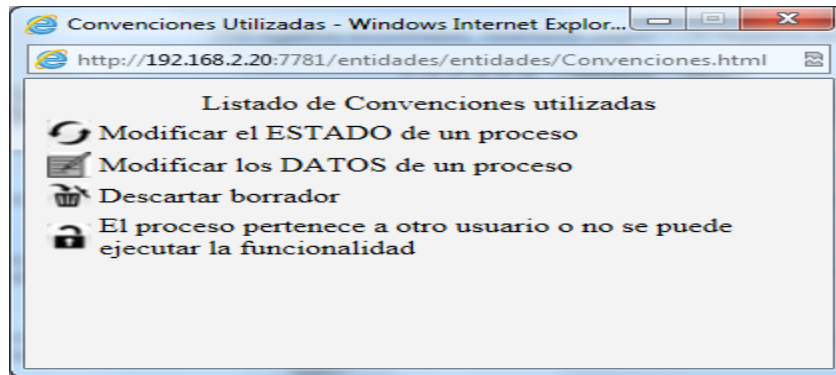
Convenciones Utilizadas - Windows Internet Explor...

http://192.168.2.20:7781/entidades/entidades/Convenciones.html

Listado de Convenciones utilizadas

Modificar el ESTADO de un proceso

Modificar los DATOS de un proceso

Descartar borrador

El proceso pertenece a otro usuario o no se puede ejecutar la funcionalidad